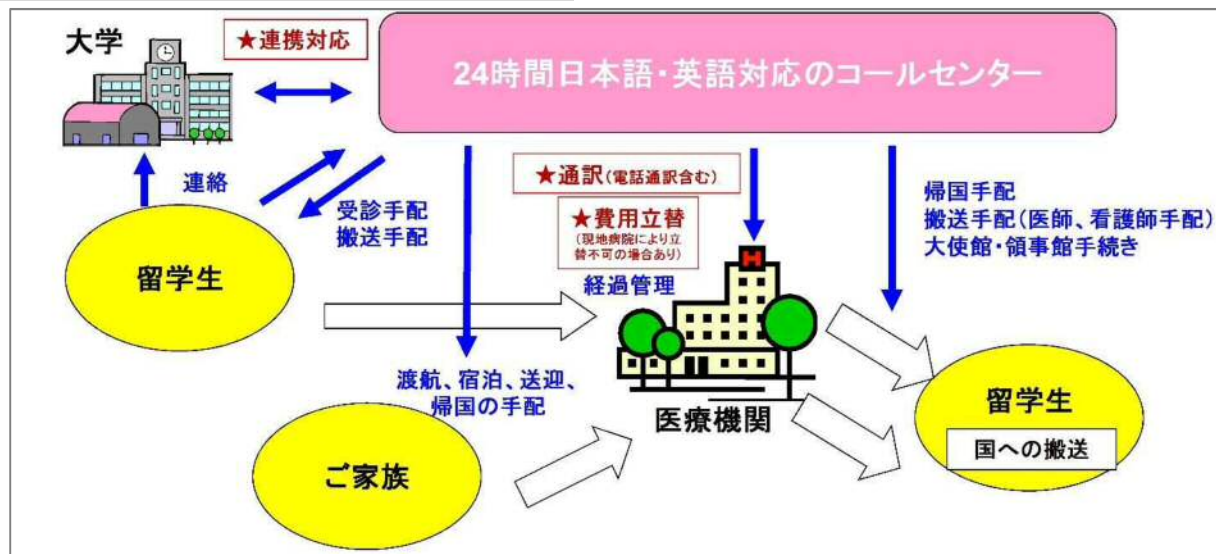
大学

★連携対応

24時間日本語・英語対応のコールセンター

連絡

受診手配
搬送手配

★通訳(電話通訳含む)

★費用立替
(現地病院により立替不可の場合あり)

経過管理

帰国手配
搬送手配(医師、看護師手配)
大使館・領事館手続き

留学生

渡航、宿泊、送迎、帰国の手配

医療機関

留学生

国への搬送

ご家族